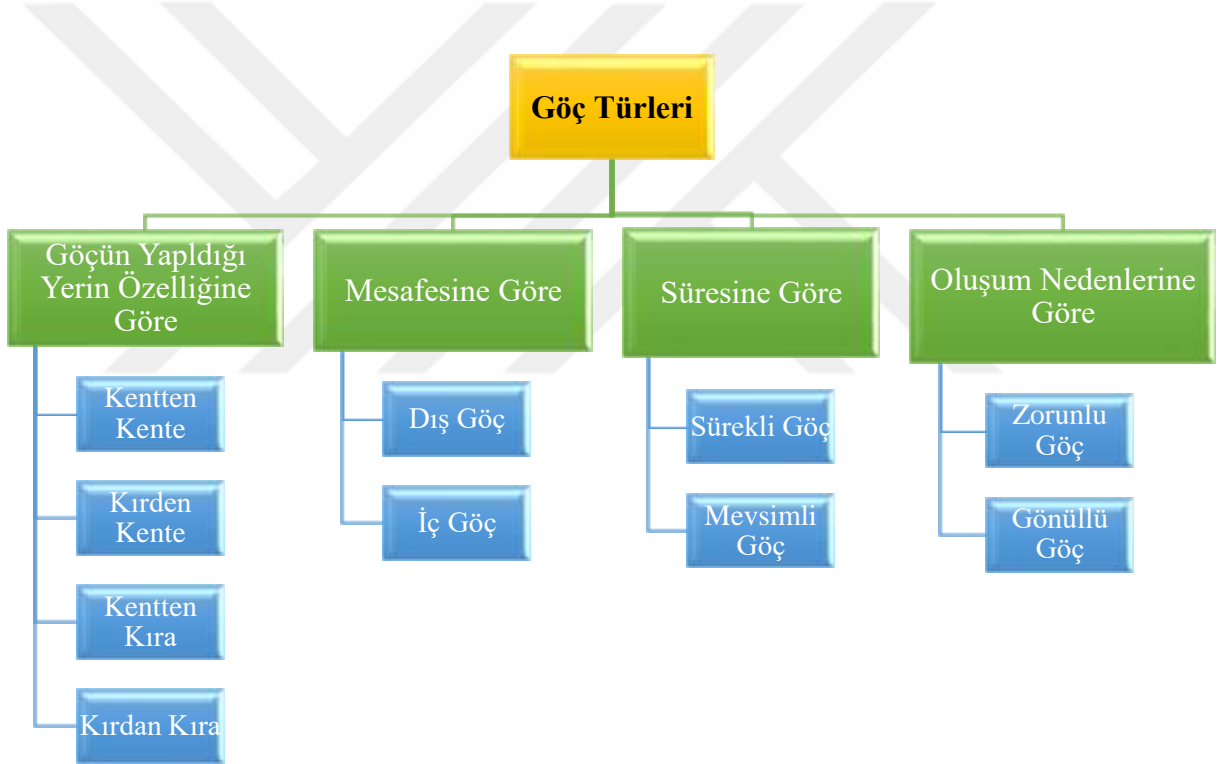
Göç Türleri

Göçün Yapldığı Yerin Özelliğine Göre

Kentten Kente

Kırden Kente

Kentten Kıra

Kırdan Kıra

Mesafesine Göre

Dış Göç

İç Göç

Süresine Göre

Sürekli Göç

Mevsimli Göç

Oluşum Nedenlerine Göre

Zorunlu Göç

Gönüllü Göç